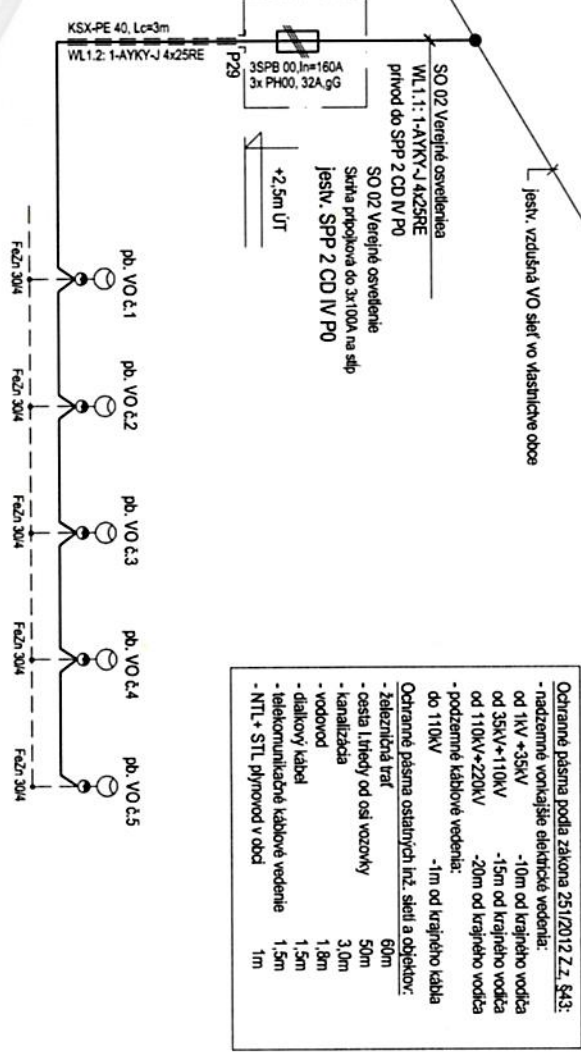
KSX-PE 40, Lc=3m
WL1.2: 1-AYKY-J 4x25RE
P29
3SPB 00,In=160A
3x PH00, 32A,gG

SO 02 Verejné osvetlenie
WL1.1: 1-AYKY-J 4x25RE
prívod do SPP 2 CD IV P0

SO 02 Verejné osvetlenie
Skriňa prípojková do 3x100A na stĺp
jestv. SPP 2 CD IV P0

+2,5m ÚT

jestv. vzdušná VO sieť vo vlastníctve obce

pb. VO č.1
pb. VO č.2
pb. VO č.3
pb. VO č.4
pb. VO č.5

FeZn 30/4
FeZn 30/4
FeZn 30/4
FeZn 30/4
FeZn 30/4

Ochranné pásma podľa zákona 251/2012 Z.z.,§43:
- nadzemné vonkajšie elektrické vedenia:
od 1kV +35kV -10m od krajného vodiča
od 35kV+110kV -15m od krajného vodiča
od 110kV+220kV -20m od krajného vodiča
- podzemné káblové vedenia:
do 110kV -1m od krajného kábla
Ochranné pásma ostatných inž. sietí a objektov:
- železničná trať 60m
- cesta I.triedy od osi vozovky 50m
- kanalizácia 3,0m
- vodovod 1,8m
- diaľkový kábel 1,5m
- telekomunikačné káblové vedenie 1,5m
- NTL+ STL plynovod v obci 1m